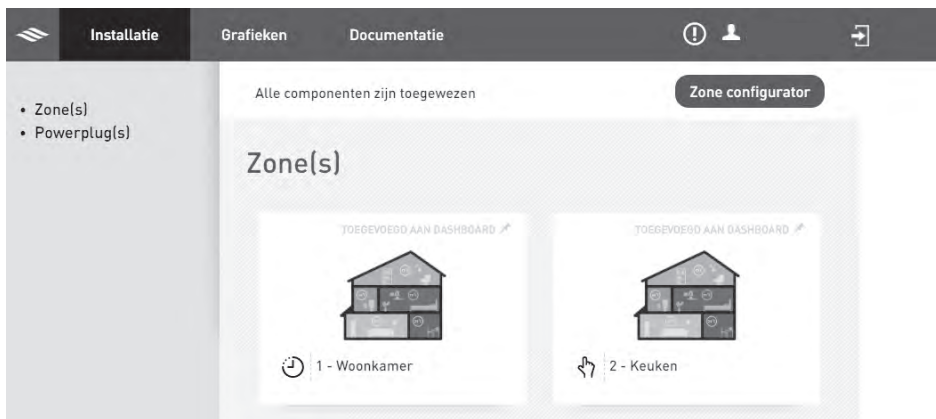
Installatie Grafieken Documentatie

• Zone(s)
• Powerplug(s)

Alle componenten zijn toegewezen

Zone configurator

Zone(s)

TOEGEVOEGD AAN DASHBOARD

1 - Woonkamer

TOEGEVOEGD AAN DASHBOARD

2 - Keuken